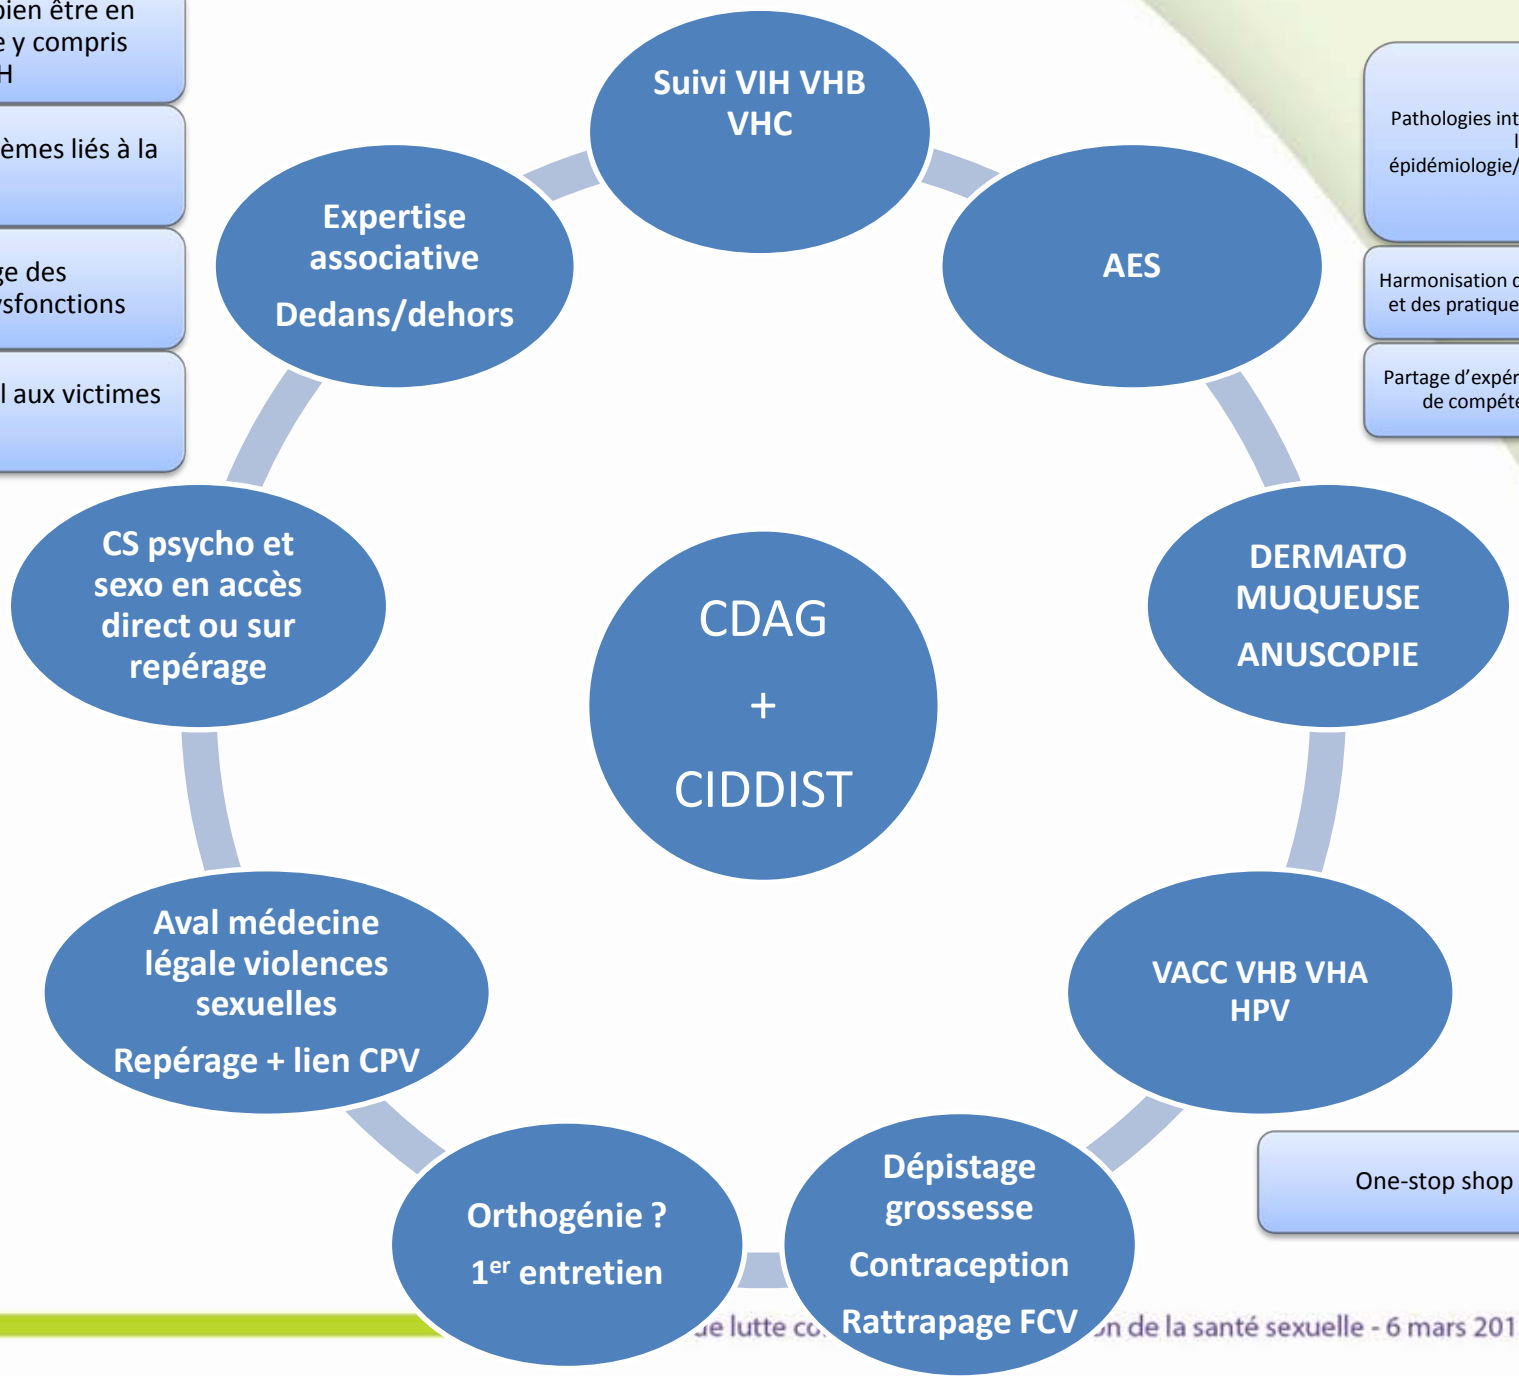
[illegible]ien être en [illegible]e y compris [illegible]H

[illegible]èmes liés à la

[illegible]ge des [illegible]sfonctions

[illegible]l aux victimes

Suivi VIH VHB VHC

AES

DERMATO MUQUEUSE

ANUSCOPIE

VACC VHB VHA HPV

Dépistage grossesse

Contraception

Rattrapage FCV

Orthogénie ?

1$^{er}$ entretien

Aval médecine légale violences sexuelles

Repérage + lien CPV

CS psycho et sexo en accès direct ou sur repérage

Expertise associative

Dedans/dehors

CDAG

+

CIDDIST

Pathologies int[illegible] l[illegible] épidémiologie/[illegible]

Harmonisation d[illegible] et des pratique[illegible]

Partage d'expér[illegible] de compéte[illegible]

One-stop shop

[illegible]e lutte co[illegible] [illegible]n de la santé sexuelle - 6 mars 201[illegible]